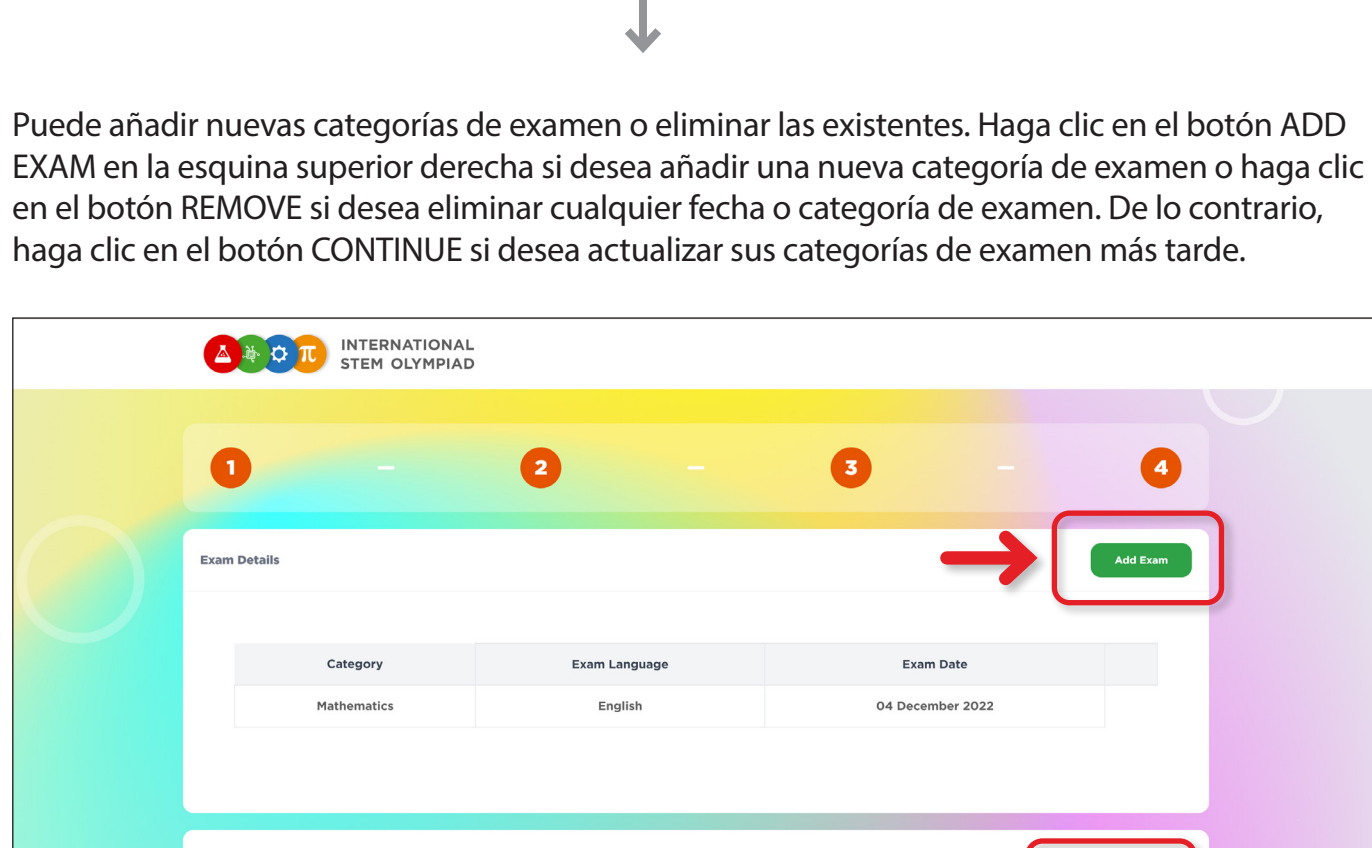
Puede añadir nuevas categorías de examen o eliminar las existentes. Haga clic en el botón ADD EXAM en la esquina superior derecha si desea añadir una nueva categoría de examen o haga clic en el botón REMOVE si desea eliminar cualquier fecha o categoría de examen. De lo contrario, haga clic en el botón CONTINUE si desea actualizar sus categorías de examen más tarde.

INTERNATIONAL STEM OLYMPIAD

1 2 3 4

Exam Details

Add Exam

| Category | Exam Language | Exam Date | |
|---|---|---|---|
| Mathematics | English | 04 December 2022 | |